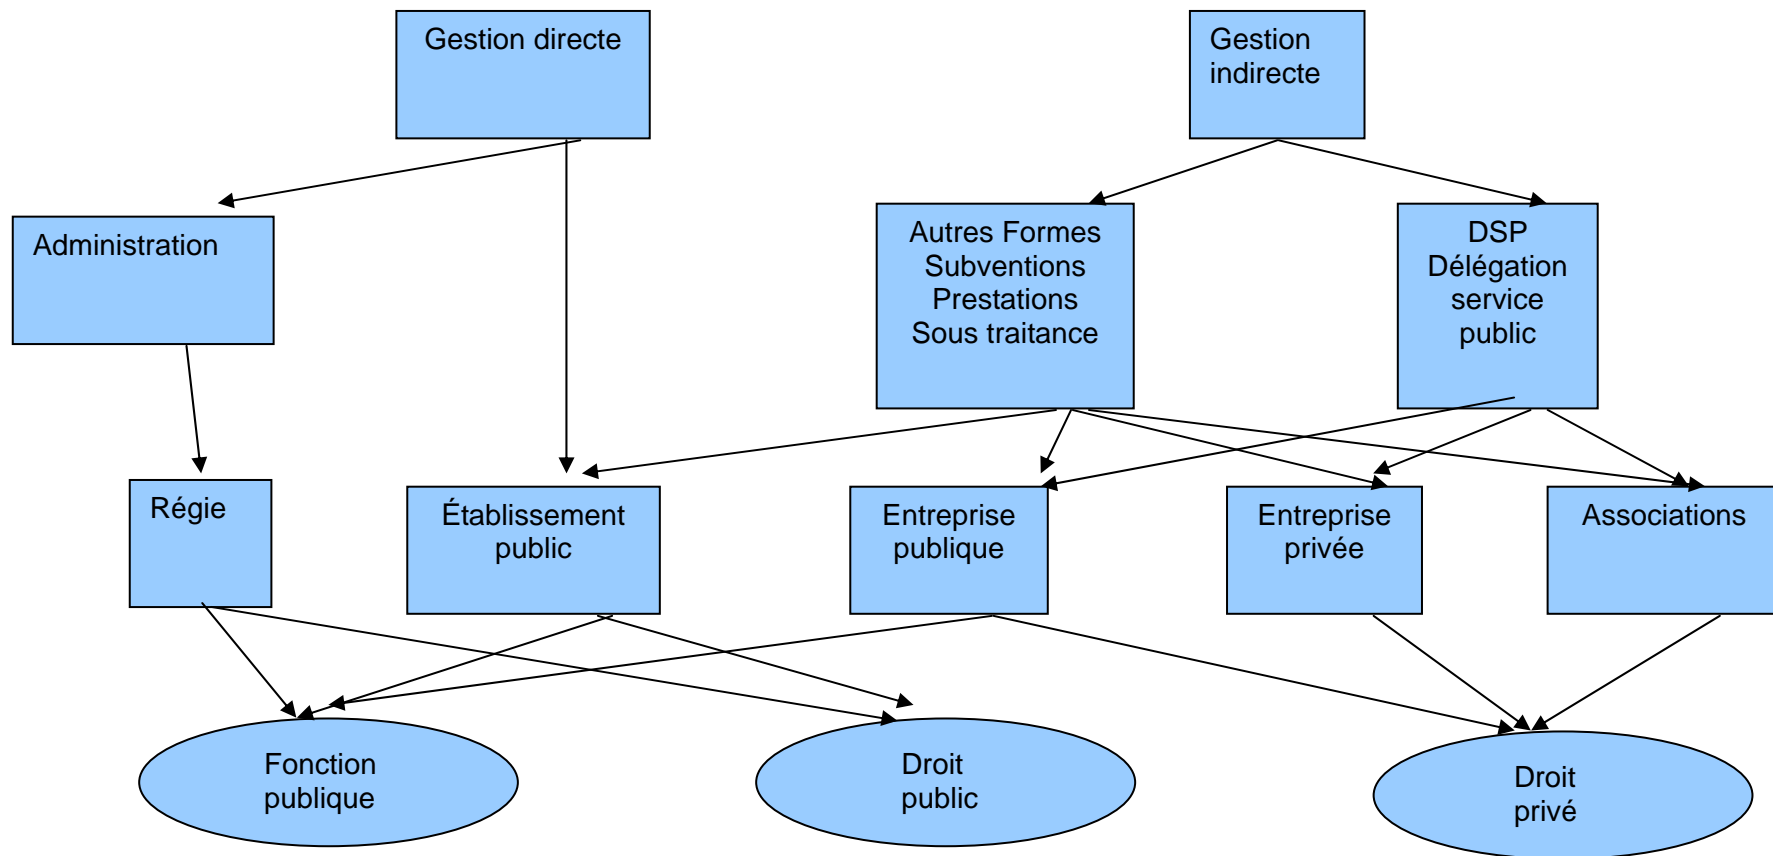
Gestion directe

Gestion indirecte

Administration

Autres Formes
Subventions
Prestations
Sous traitance

DSP
Délégation service public

Régie

Établissement public

Entreprise publique

Entreprise privée

Associations

Fonction publique

Droit public

Droit privé